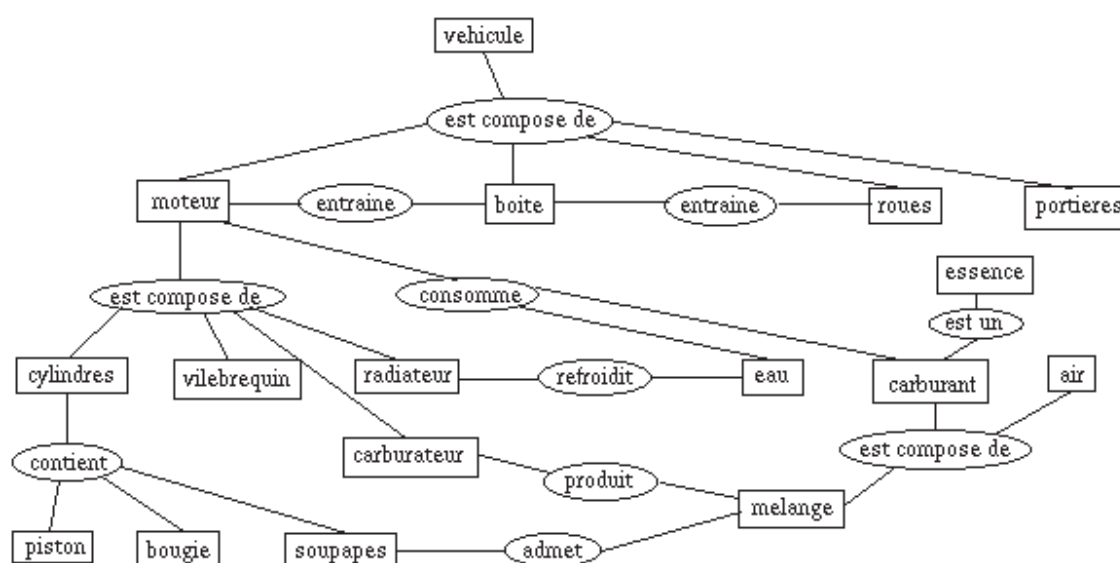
vehicule

est compose de

moteur

entraine

boite

entraine

roues

portieres

est compose de

consomme

essence

est un

cylindres

vilebrequin

radiateur

refroidit

eau

carburant

air

contient

carburateur

produit

est compose de

melange

piston

bougie

soupapes

admet